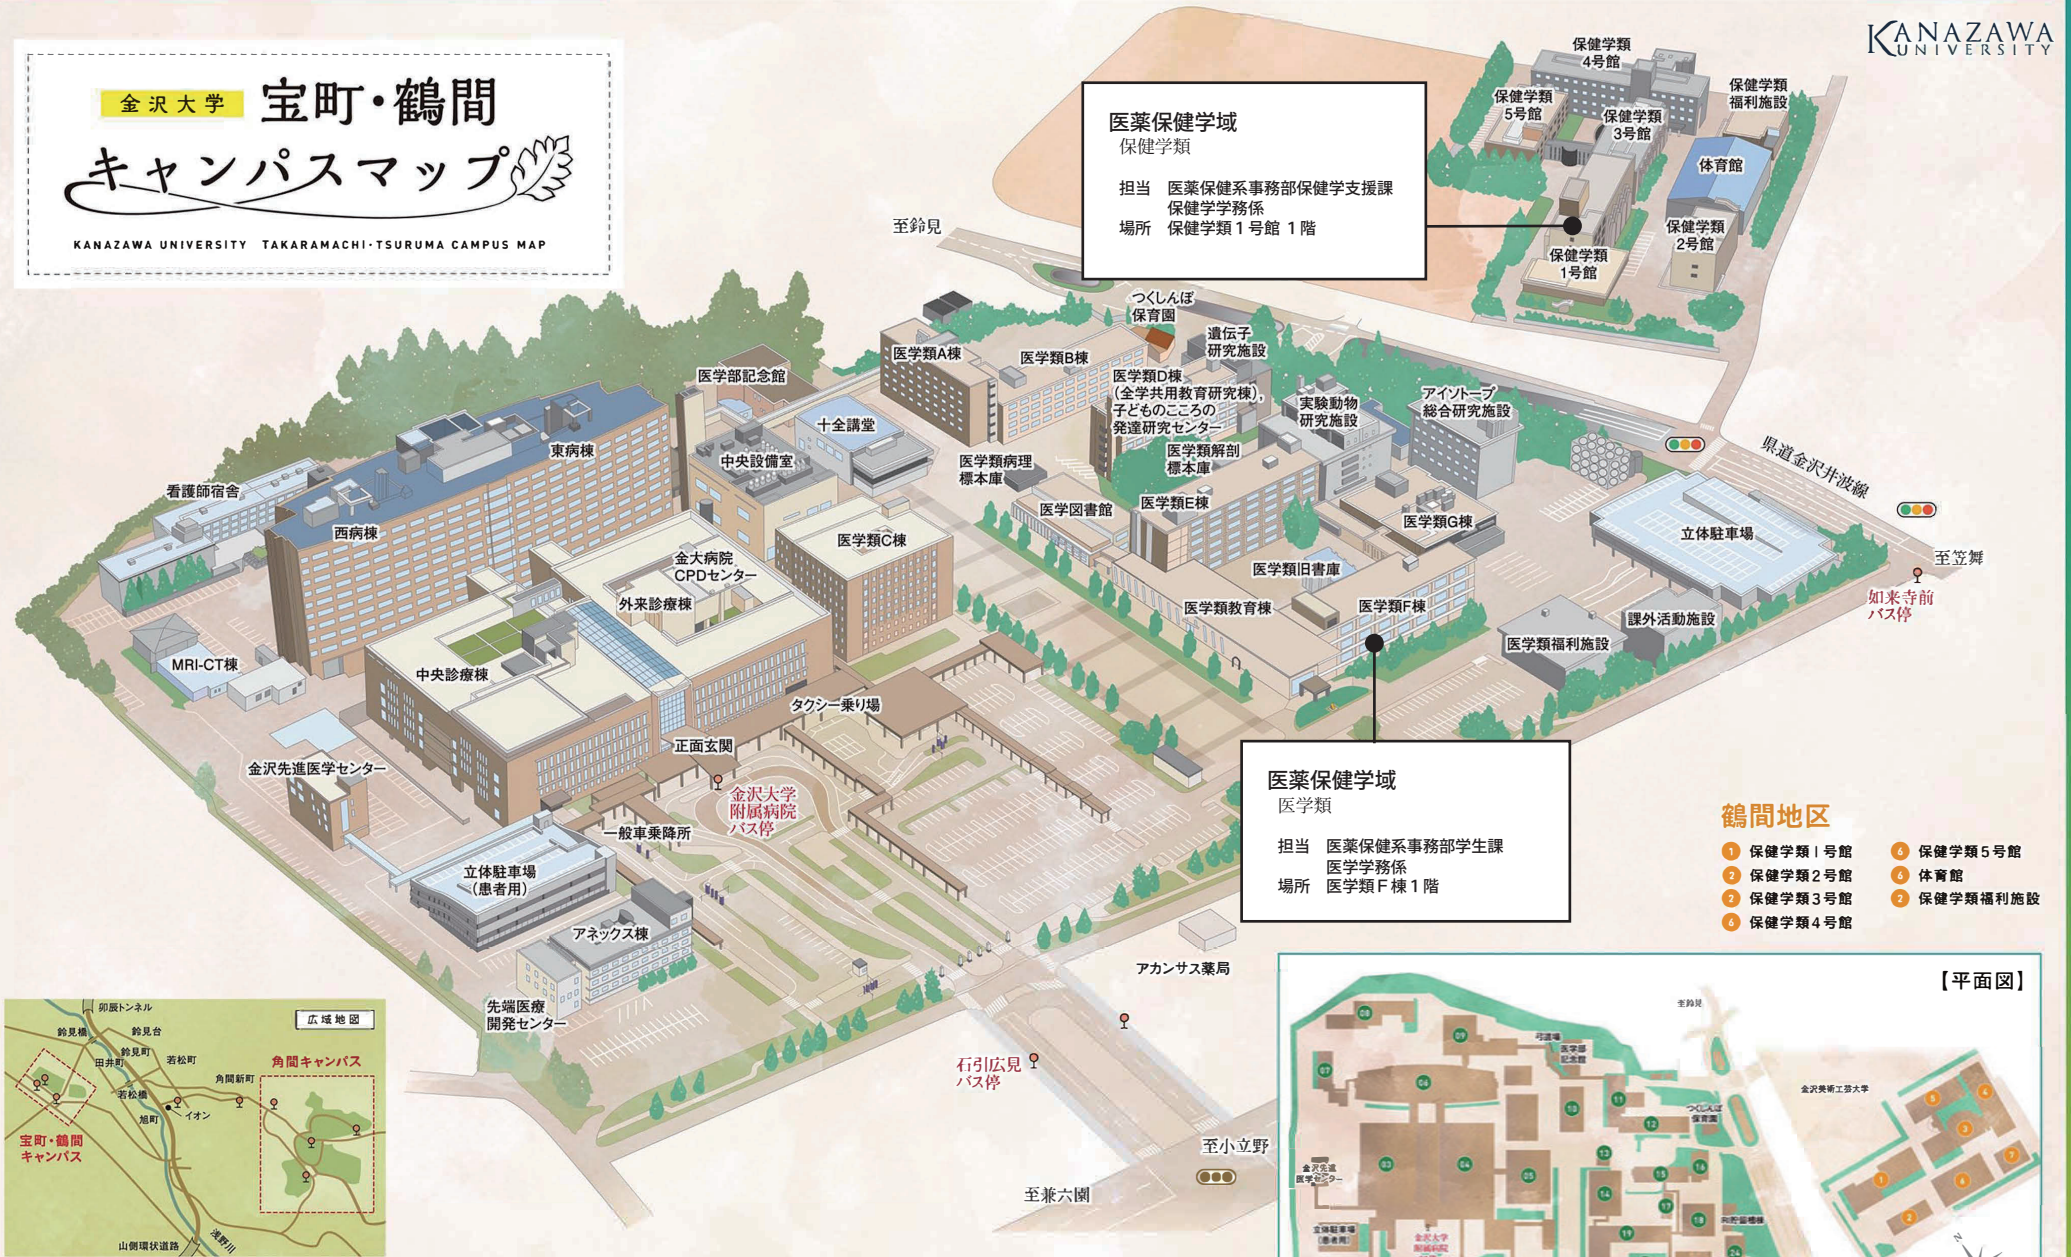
金沢大学 宝町・鶴間
キャンパスマップ
KANAZAWA UNIVERSITY TAKARAMACHI・TSURUMA CAMPUS MAP

KANAZAWA UNIVERSITY

医薬保健学域
保健学類
担当 医薬保健系事務部保健学支援課 保健学学務係
場所 保健学類１号館 １階

保健学類4号館
保健学類5号館
保健学類3号館
保健学類福利施設
体育館
保健学類2号館
保健学類1号館
至鈴見
つくしんぼ保育園
遺伝子研究施設
医学類A棟
医学類B棟
医学類D棟(全学共用教育研究棟)、子どものこころの発達研究センター
医学部記念館
実験動物研究施設
アイソトープ総合研究施設
十全講堂
県道金沢井波線
東病棟
中央設備室
医学類病理標本庫
医学類解剖標本庫
看護師宿舎
医学図書館
医学類E棟
医学類G棟
立体駐車場
西病棟
医学類C棟
金大病院CPDセンター
医学類旧書庫
至笠舞
外来診療棟
医学類教育棟
医学類F棟
如来寺前バス停
課外活動施設
医学類福利施設
MRI-CT棟
中央診療棟
タクシー乗り場
正面玄関
金沢先進医学センター
金沢大学附属病院バス停
一般車乗降所
立体駐車場(患者用)
アネックス棟
先端医療開発センター
アカンサス薬局
石引広見バス停
至小立野
至兼六園

医薬保健学域
医学類
担当 医薬保健系事務部学生課 医学学務係
場所 医学類F棟１階

鶴間地区
1 保健学類Ⅰ号館
2 保健学類2号館
3 保健学類3号館
4 保健学類4号館
5 保健学類5号館
6 体育館
7 保健学類福利施設

広域地図
卯辰トンネル
鈴見橋
鈴見台
鈴見町
田井町
若松町
若松橋
角間新町
旭町
イオン
角間キャンパス
宝町・鶴間キャンパス
山側環状線
浅野川

【平面図】
至鈴見
金沢美術工芸大学
医学部記念館
つくしんぼ保育園
金沢先進医学センター
立体駐車場(患者用)
金沢大学附属病院
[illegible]